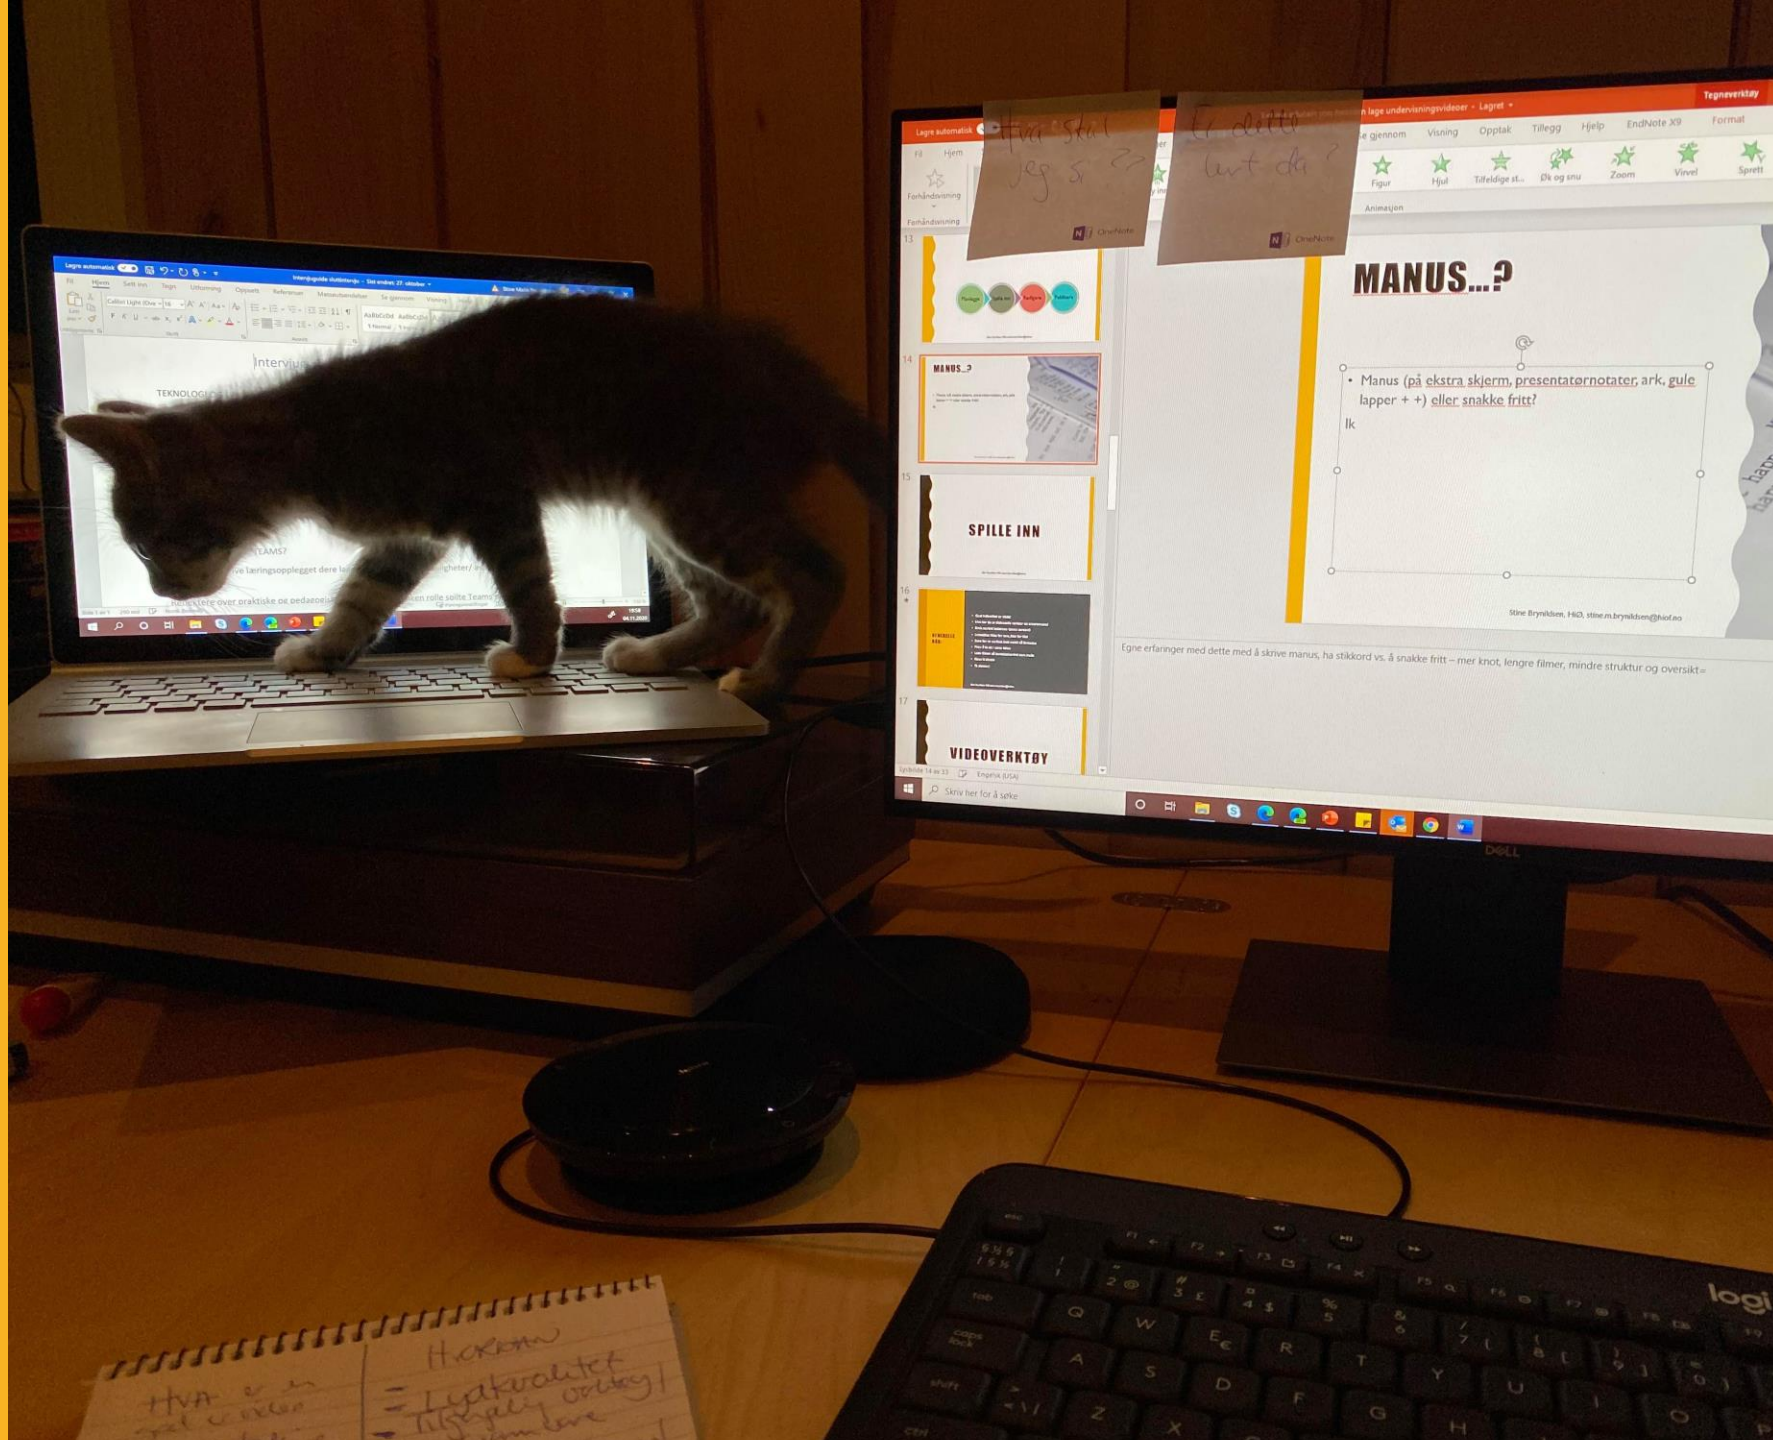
Lagre automatisk

Intervjuguide studentverksted - Sist endret: 27. oktober

Fil Hjem Sett inn Tegn Utforming Oppsett Referanser Masseutsendelser Se gjennom Visning

Intervju

TEKNOLOGI

LAMS?

Lagre automatisk

lage undervisningsvideoer • Lagret

Tegneverktøy

Fil Hjem

Se gjennom Visning Opptak Tillegg Hjelp EndNote X9 Format

Forhåndsvisning

Figur Hjul Tilfeldige st... Økt og snu Zoom Virvel Sprett

Animasjon

Hva skal jeg si??

OneNote

Er dette lurt da?

OneNote

13

14

MANUS...?

15

SPILLE INN

16

17

VIDEOVERKTØY

MANUS...?

• Manus (på ekstra skjerm, presentatørnotater, ark, gule lapper + +) eller snakke fritt?

Ik

Stine Brynildsen, HiØ, stine.m.brynildsen@hiof.no

Egne erfaringer med dette med å skrive manus, ha stikkord vs. å snakke fritt – mer knot, lengre filmer, mindre struktur og oversikt=

Lysbilde 14 av 33 Engelsk (USA)

Skriv her for å søke

DELL

logi

HVA

HVORDAN

- Lydkvalitet
- Tilfeldig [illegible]
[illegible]